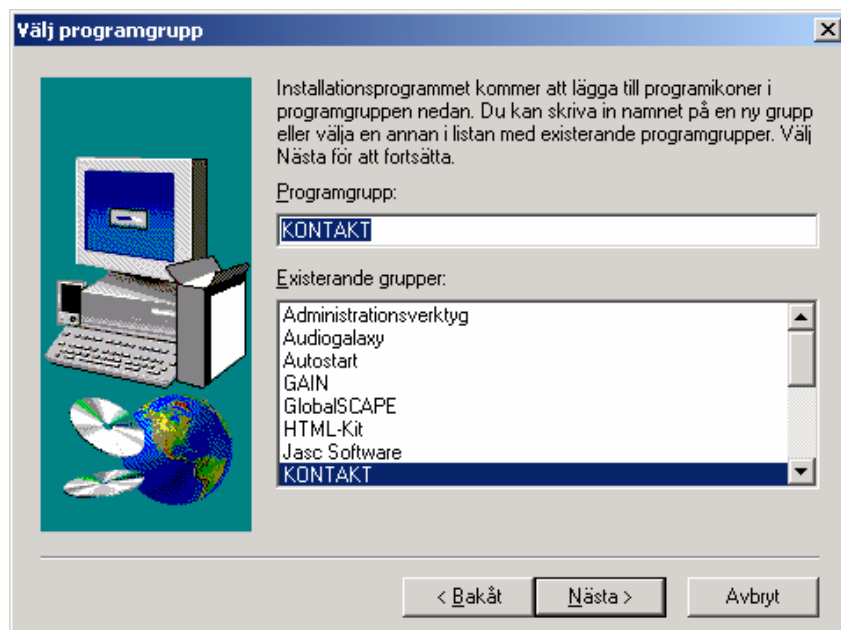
Välj programgrupp

Installationsprogrammet kommer att lägga till programikoner i programgruppen nedan. Du kan skriva in namnet på en ny grupp eller välja en annan i listan med existerande programgrupper. Välj Nästa för att fortsätta.

Programgrupp:

KONTAKT

Existerande grupper:

Administrationsverktyg
Audiogalaxy
Autostart
GAIN
GlobalSCAPE
HTML-Kit
Jasc Software
KONTAKT

< Bakåt
Nästa >
Avbryt